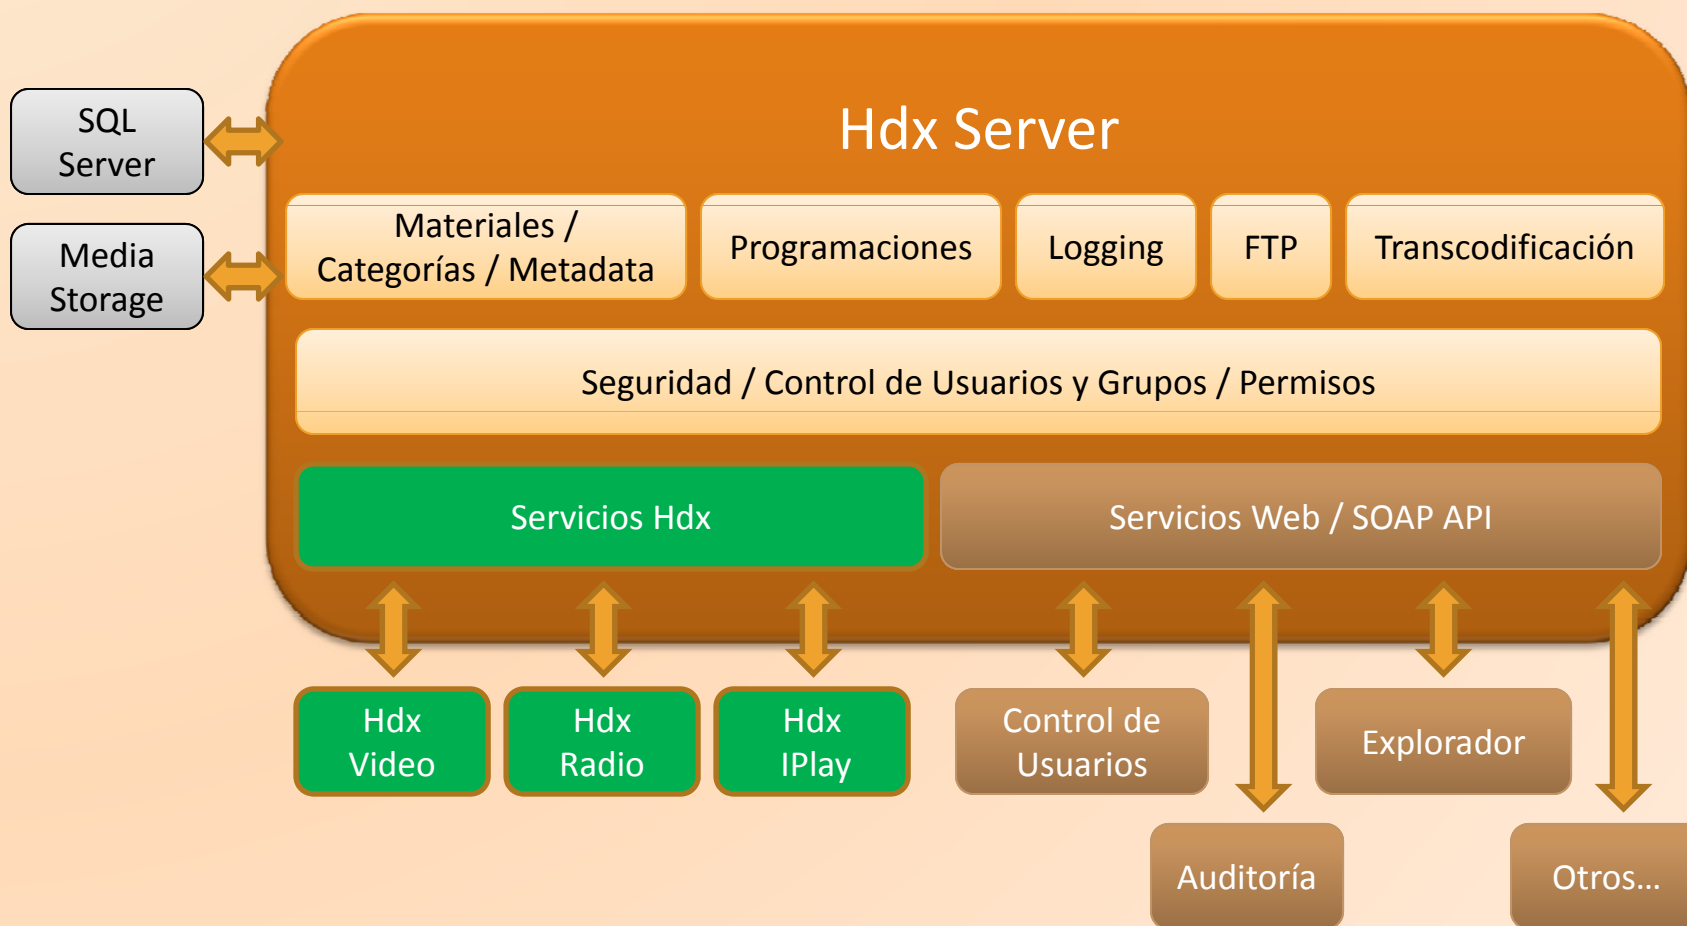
SQL Server

Media Storage

Hdx Server

Materiales / Categorías / Metadata

Programaciones

Logging

FTP

Transcodificación

Seguridad / Control de Usuarios y Grupos / Permisos

Servicios Hdx

Servicios Web / SOAP API

Hdx Video

Hdx Radio

Hdx IPlay

Control de Usuarios

Explorador

Auditoría

Otros…